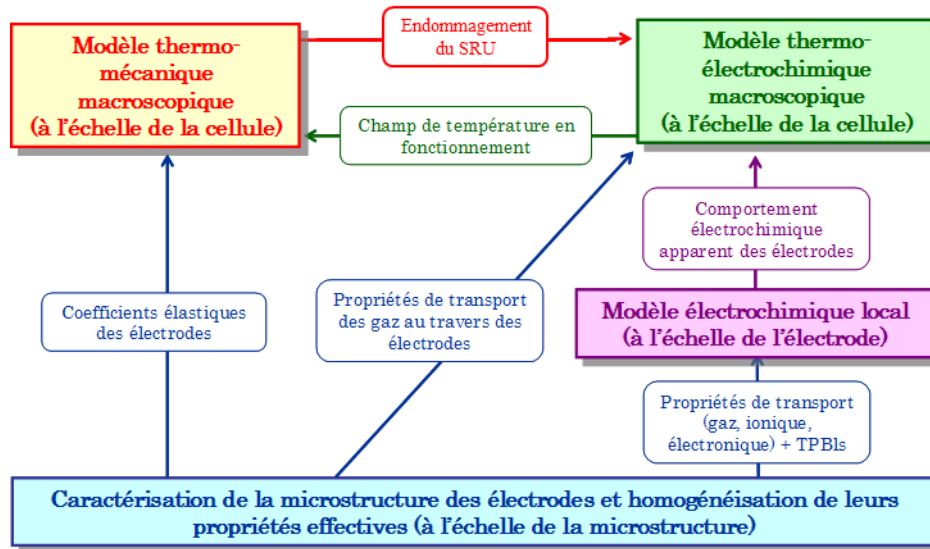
Modèle thermo-mécanique macroscopique (à l'échelle de la cellule)

Endommagement du SRU

Modèle thermo-électrochimique macroscopique (à l'échelle de la cellule)

Champ de température en fonctionnement

Comportement électrochimique apparent des électrodes

Coefficients élastiques des électrodes

Propriétés de transport des gaz au travers des électrodes

Modèle électrochimique local (à l'échelle de l'électrode)

Propriétés de transport (gaz, ionique, électronique) + TPBls

Caractérisation de la microstructure des électrodes et homogénéisation de leurs propriétés effectives (à l'échelle de la microstructure)